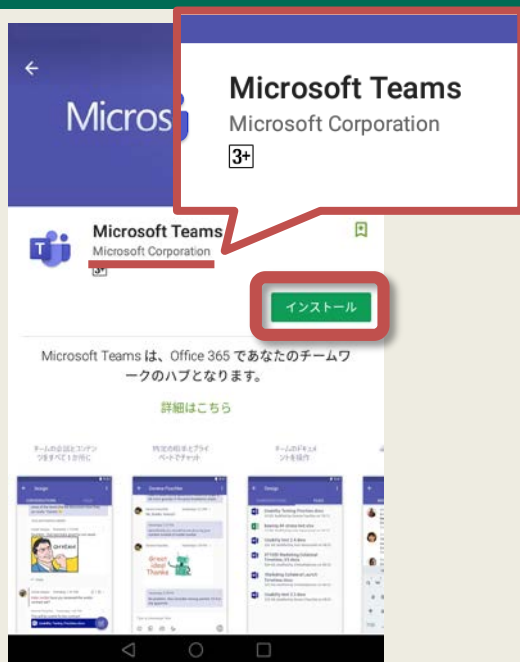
Micros

Microsoft Teams
Microsoft Corporation
3+

Microsoft Teams
Microsoft Corporation
3+

インストール

Microsoft Teams は、Office 365 であなたのチームワークのハブとなります。

詳細はこちら

チームの会話とコンテンツをすべて1か所に

特定の相手とプライベートでチャット

チームのドキュメントを操作

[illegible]